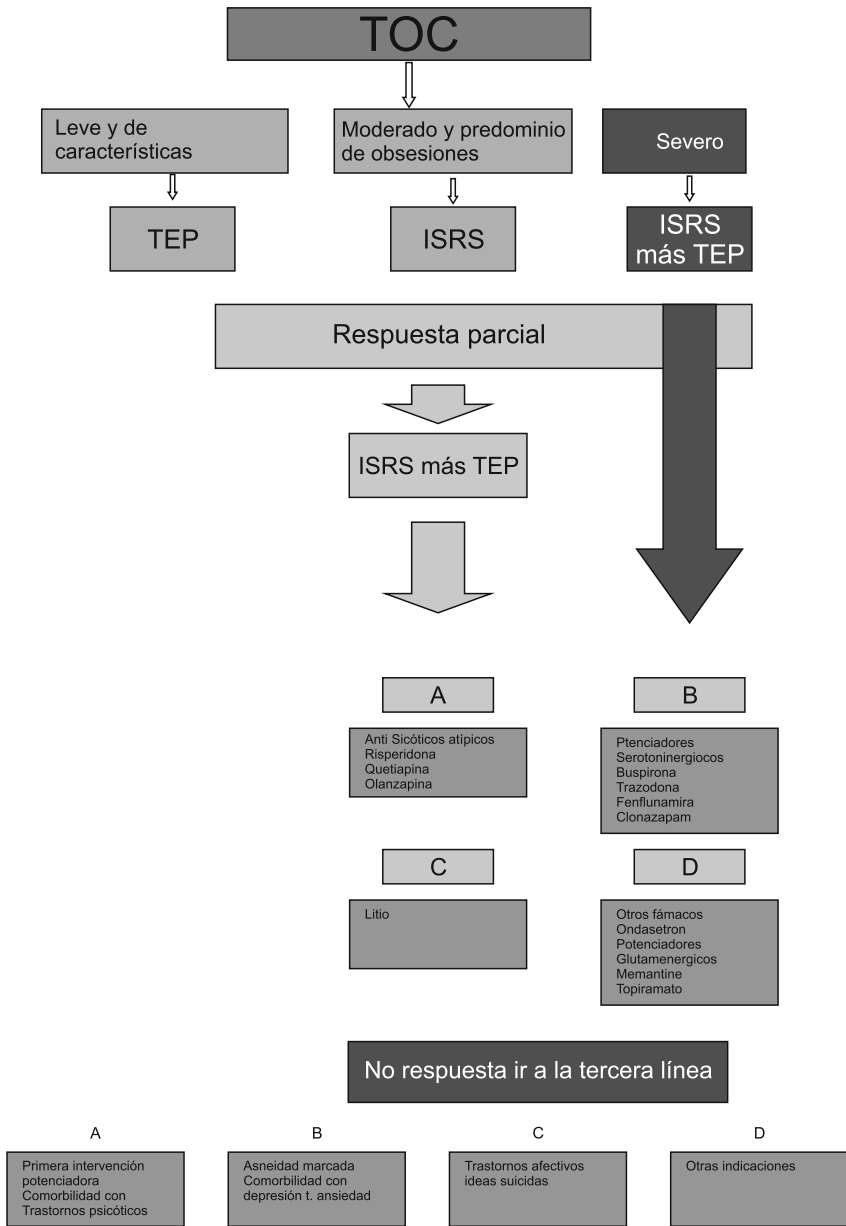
TOC

Leve y de características

Moderado y predominio de obsesiones

Severo

TEP

ISRS

ISRS más TEP

Respuesta parcial

ISRS más TEP

A

Anti Sicóticos atípicos
Risperidona
Quetiapina
Olanzapina

B

Ptenciadores
Serotoninergiocos
Buspirona
Trazodona
Fenflunamira
Clonazapam

C

Litio

D

Otros fámacos
Ondasetron
Potenciadores
Glutamenergicos
Memantine
Topiramato

No respuesta ir a la tercera línea

A

Primera intervención potenciadora
Comorbilidad con Trastornos psicóticos

B

Asneidad marcada
Comorbilidad con depresión t. ansiedad

C

Trastornos afectivos
ideas suicidas

D

Otras indicaciones